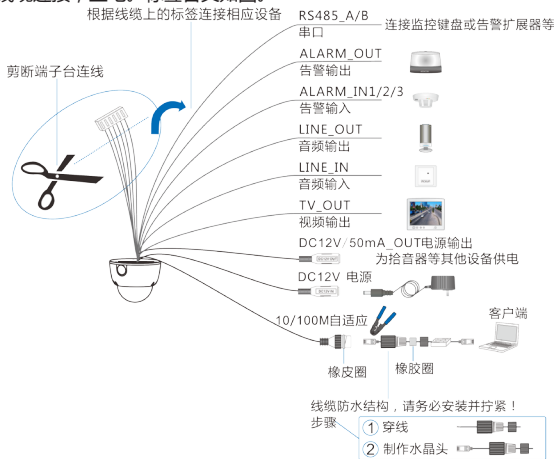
根据线缆上的标签连接相应设备

剪断端子台连线

RS485_A/B
串口
连接监控键盘或告警扩展器等

ALARM_OUT
告警输出

ALARM_IN1/2/3
告警输入

LINE_OUT
音频输出

LINE_IN
音频输入

TV_OUT
视频输出

DC12V/50mA_OUT电源输出
为拾音器等其他设备供电

DC12V 电源

10/100M自适应

客户端

橡皮圈

橡胶圈

线缆防水结构，请务必安装并拧紧！
步骤
① 穿线
② 制作水晶头